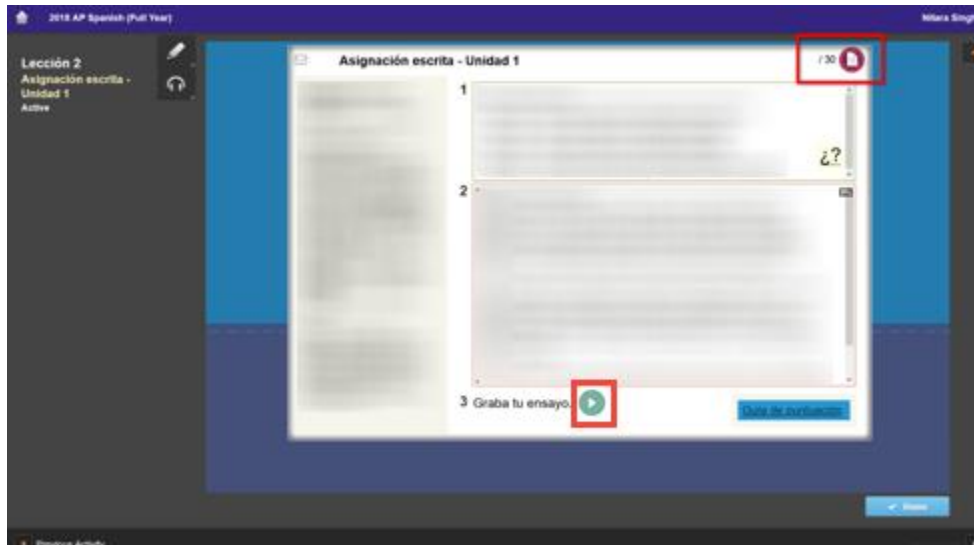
2018 AP Spanish (Full Year)

Nitara Singh

Lección 2
Asignación escrita - Unidad 1
Active

Asignación escrita - Unidad 1

/30

1

¿?

2

3 Graba tu ensayo.

Guía de puntuación

✓ Done

Previous Activity